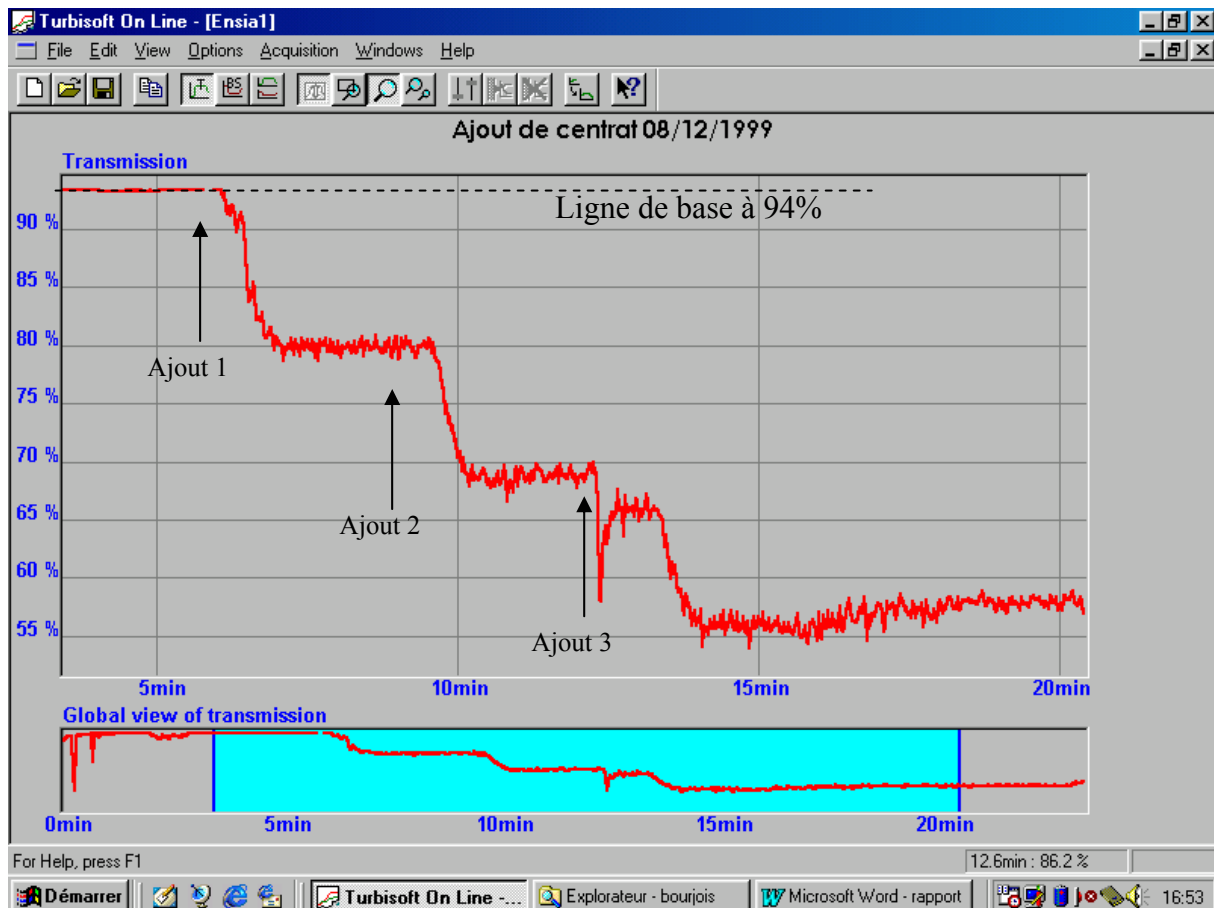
Turbisoft On Line - [Ensia1]

File Edit View Options Acquisition Windows Help

Ajout de centrat 08/12/1999

Transmission

Ligne de base à 94%

90 %
85 %
80 %
75 %
70 %
65 %
60 %
55 %

Ajout 1

Ajout 2

Ajout 3

5min
10min
15min
20min

Global view of transmission

0min
5min
10min
15min
20min

For Help, press F1

12.6min : 86.2 %

Démarrer

Turbisoft On Line -...

Explorateur - bourjois

Microsoft Word - rapport

16:53